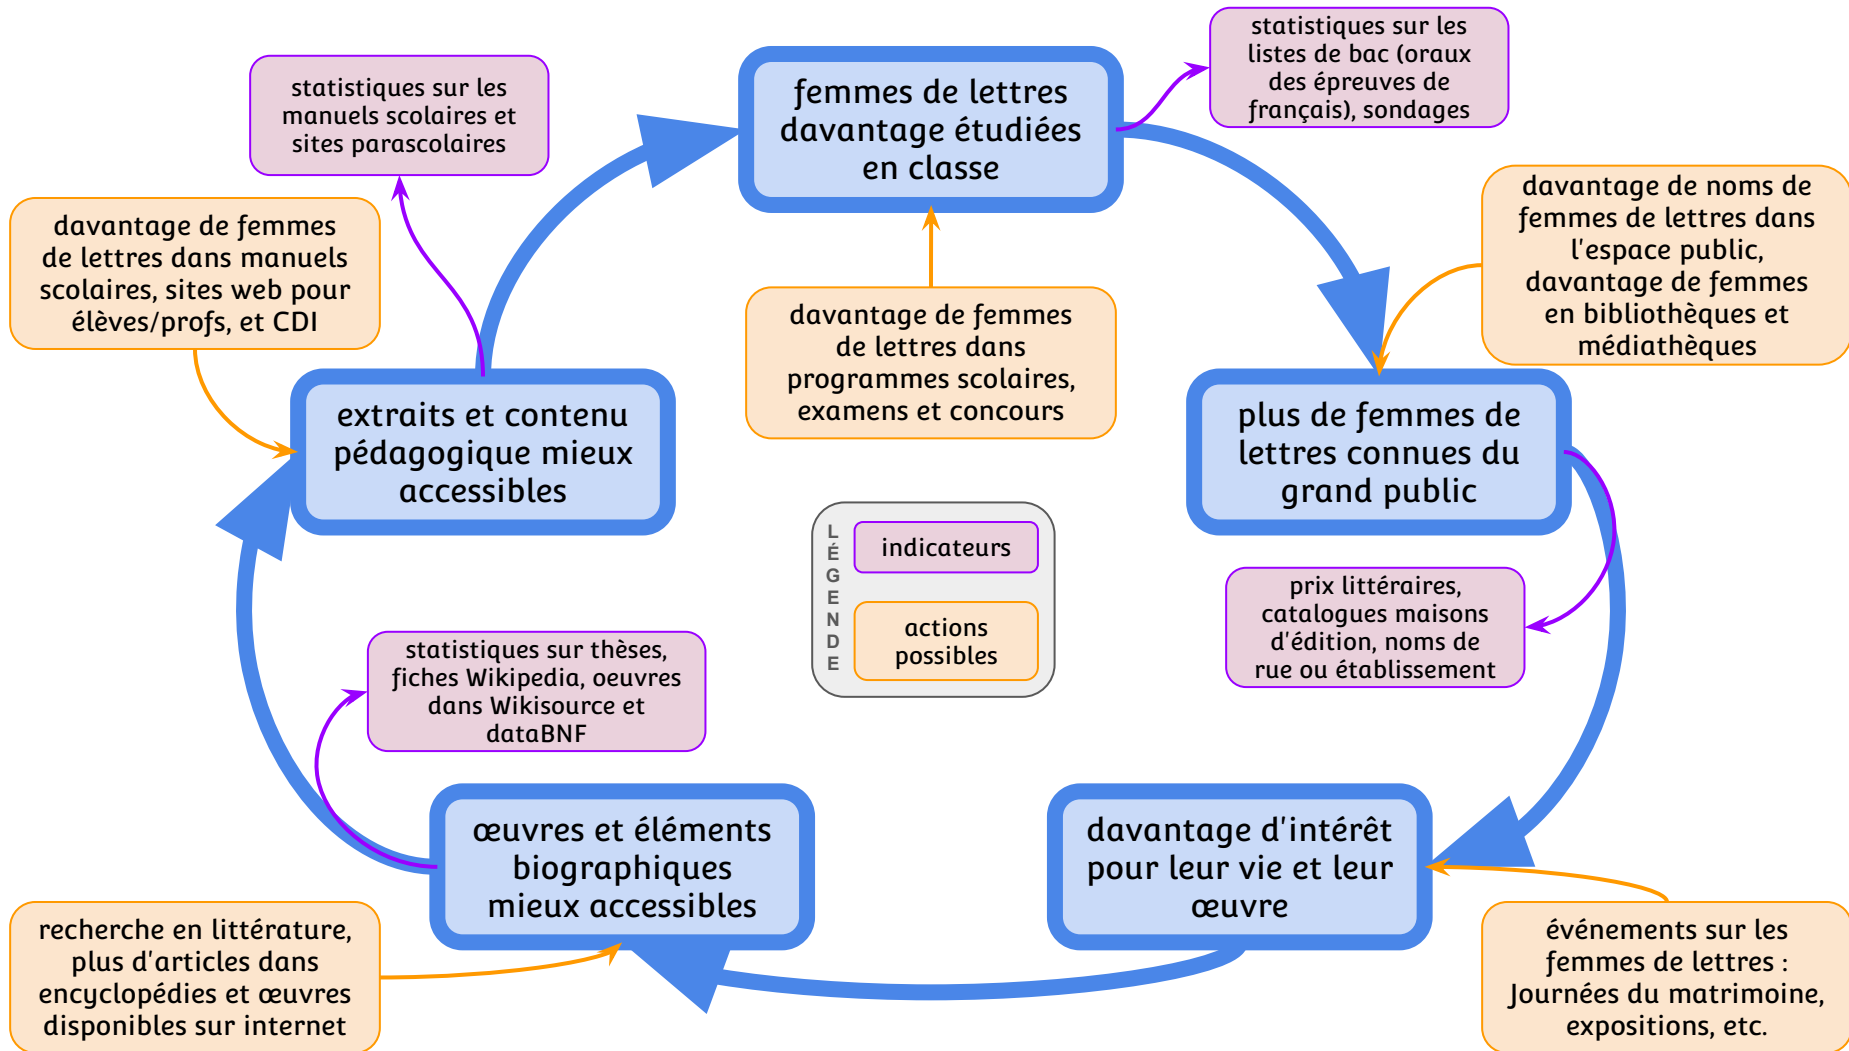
statistiques sur les manuels scolaires et sites parascolaires

femmes de lettres davantage étudiées en classe

statistiques sur les listes de bac (oraux des épreuves de français), sondages

davantage de femmes de lettres dans manuels scolaires, sites web pour élèves/profs, et CDI

davantage de noms de femmes de lettres dans l'espace public, davantage de femmes en bibliothèques et médiathèques

davantage de femmes de lettres dans programmes scolaires, examens et concours

extraits et contenu pédagogique mieux accessibles

plus de femmes de lettres connues du grand public

LÉGENDE

indicateurs

actions possibles

prix littéraires, catalogues maisons d'édition, noms de rue ou établissement

statistiques sur thèses, fiches Wikipedia, oeuvres dans Wikisource et dataBNF

œuvres et éléments biographiques mieux accessibles

davantage d'intérêt pour leur vie et leur œuvre

recherche en littérature, plus d'articles dans encyclopédies et œuvres disponibles sur internet

événements sur les femmes de lettres : Journées du matrimoine, expositions, etc.